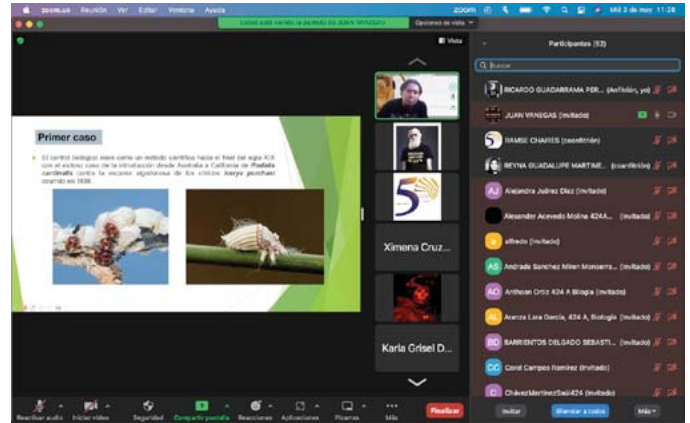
zoom.us Reunión Ver Editar Ventana Ayuda

Usted está viendo la pantalla de JUAN VANEGAS

Opciones de vista

Mié 3 de may 11:28

Vista

Primer caso

El control biológico nace como un método científico hacia el final del siglo XIX con el exitoso caso de la introducción desde Australia a California de Rodolia cardinalis contra la escama algodonosa de los cítricos Icerya purchasi ocurrido en 1888.

Ximena Cruz...

Karla Grisel D...

Participantes (52)

Buscar

RICARDO GUADARRAMA PER... (Anfitrión, yo)

JUAN VANEGAS (Invitado)

RAMSE CHAIRES (coanfitrión)

REYNA GUADALUPE MARTINE... (coanfitrión)

AJ Alejandra Juárez Díaz (Invitado)

Alexander Acevedo Molina 424A... (Invitado)

alfredo (Invitado)

AS Andrade Sanchez Miren Monserra... (Invitado)

AO Anthoan Ortiz 424 A Biología (Invitado)

AL Aranza Lara García, 424 A, Biología (Invitado)

BD BARRIENTOS DELGADO SEBASTI... (Invitado)

CC Carol Campos Ramirez (Invitado)

C ChávezMartinezSaúl424 (Invitado)

Invitar Silenciar a todos Más

Reactivar audio Iniciar vídeo Seguridad Compartir pantalla Reacciones Aplicaciones Pizarras Más Finalizar